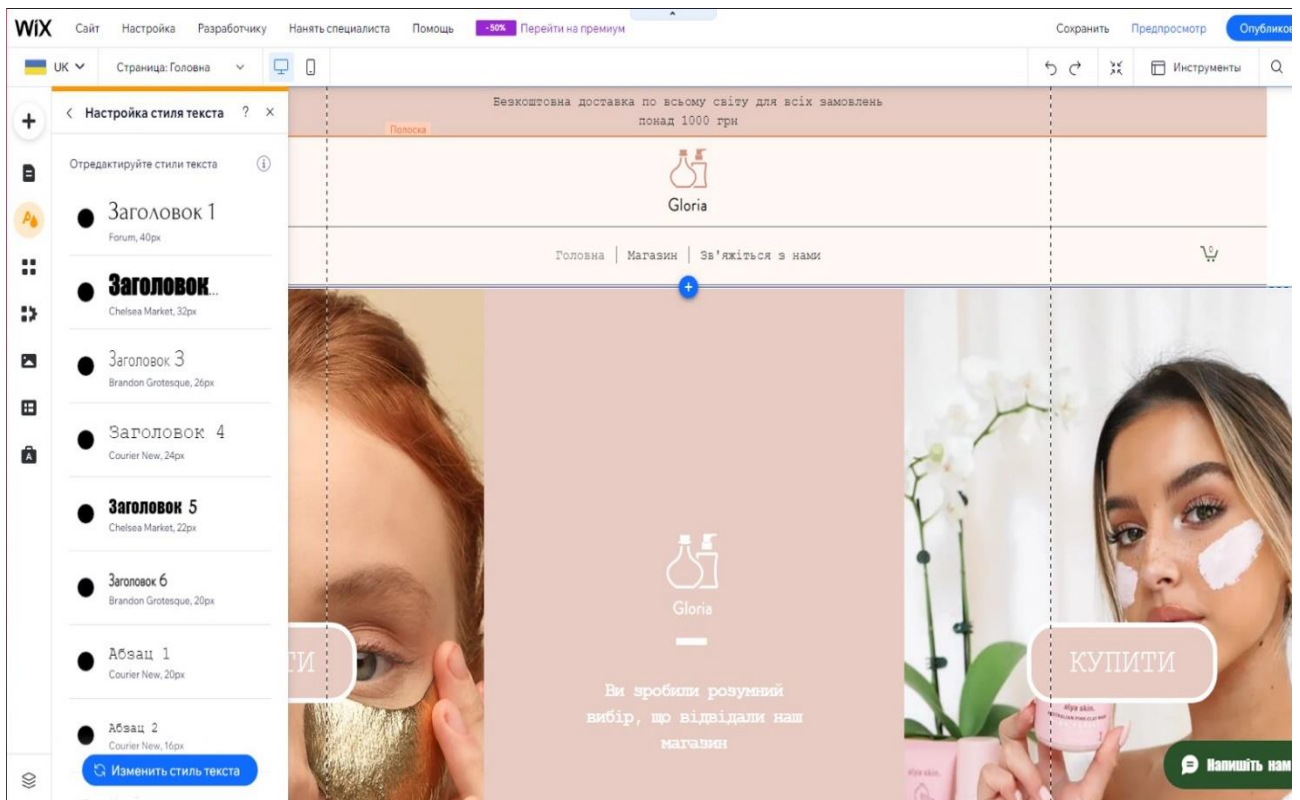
WiX Сайт Настройка Разработчику Нанять специалиста Помощь -50% Перейти на премиум

Сохранить Предпросмотр Опубликов

UK Страница: Головна

Инструменты

Настройка стиля текста ? ×

Отредактируйте стили текста

Заголовок 1
Forum, 40px

Заголовок...
Chelsea Market, 32px

Заголовок 3
Brandon Grotesque, 26px

Заголовок 4
Courier New, 24px

Заголовок 5
Chelsea Market, 22px

Заголовок 6
Brandon Grotesque, 20px

Абзац 1
Courier New, 20px

Абзац 2
Courier New, 16px

Изменить стиль текста

Безкоштовна доставка по всьому світу для всіх замовлень понад 1000 грн

Полоска

Gloria

Головна | Магазин | Зв'яжіться з нами

ТИ

Gloria

Ви зробили розумний вибір, що відвідали наш магазин

КУПИТИ

Напишіть нам